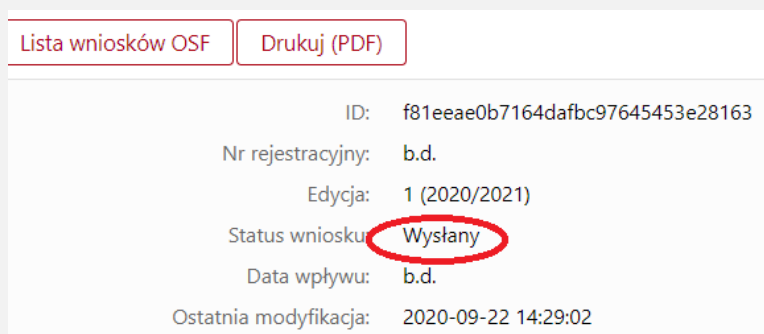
Lista wniosków OSF
Drukuj (PDF)

| | |
|---|---|
| ID: | f81eeae0b7164dafbc97645453e28163 |
| Nr rejestracyjny: | b.d. |
| Edycja: | 1 (2020/2021) |
| Status wniosku: | Wysłany |
| Data wpływu: | b.d. |
| Ostatnia modyfikacja: | 2020-09-22 14:29:02 |